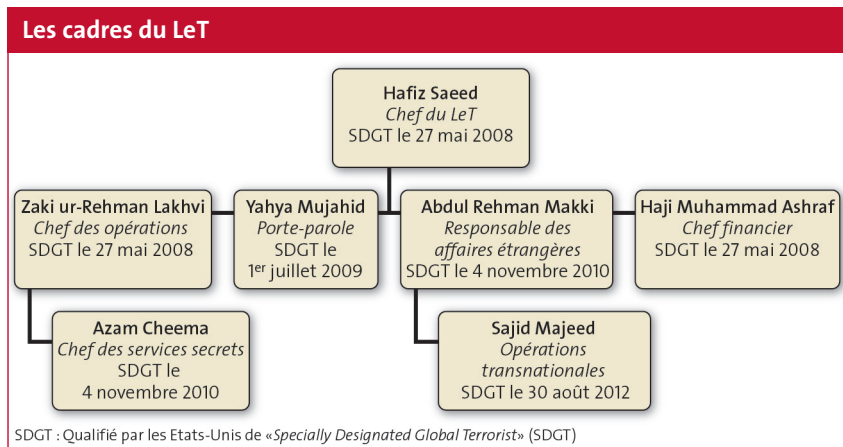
Les cadres du LeT

Hafiz Saeed
Chef du LeT
SDGT le 27 mai 2008

Zaki ur-Rehman Lakhvi
Chef des opérations
SDGT le 27 mai 2008

Yahya Mujahid
Porte-parole
SDGT le
1$^{er}$ juillet 2009

Abdul Rehman Makki
Responsable des affaires étrangères
SDGT le 4 novembre 2010

Haji Muhammad Ashraf
Chef financier
SDGT le 27 mai 2008

Azam Cheema
Chef des services secrets
SDGT le
4 novembre 2010

Sajid Majeed
Opérations transnationales
SDGT le 30 août 2012

SDGT : Qualifié par les Etats-Unis de «Specially Designated Global Terrorist» (SDGT)